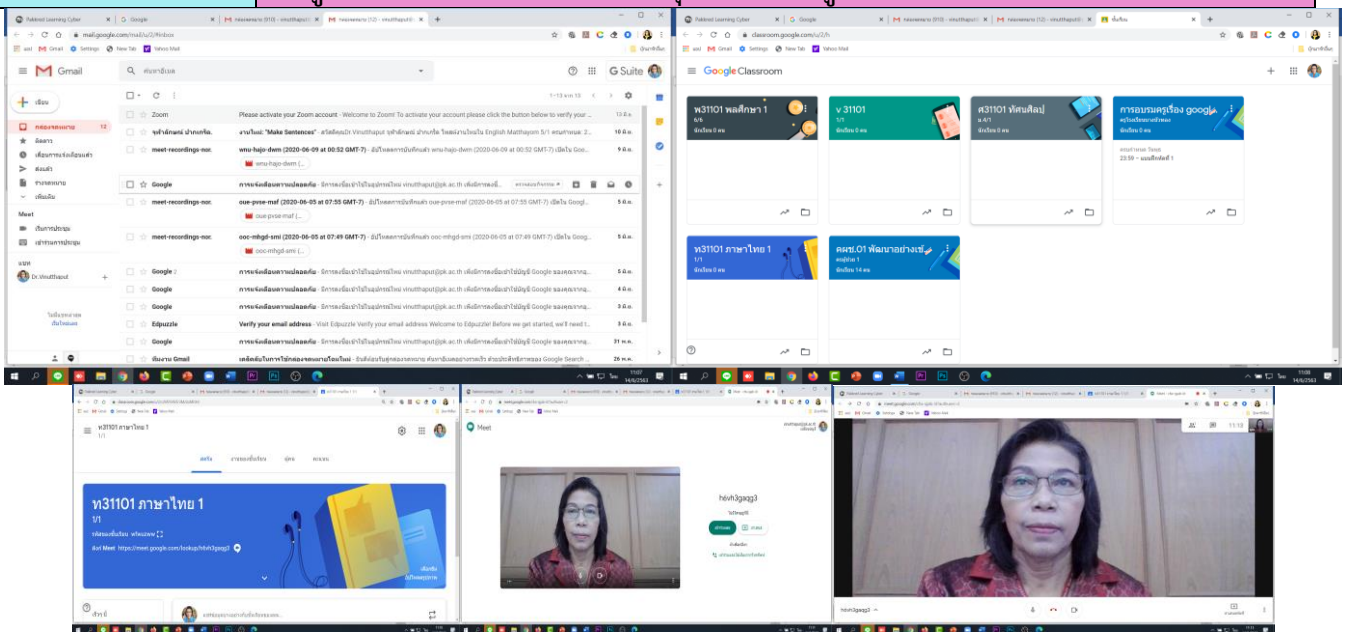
Gmail

ค้นหาอีเมล

G Suite

เขียน

กล่องจดหมาย

Zoom — Please activate your Zoom account - Welcome to Zoom! To activate your account please click the button below to verify your ...

meet-recordings-nor. — wnu-hajo-dwm (2020-06-09 at 00:52 GMT-7)

Google — การแจ้งเตือนความปลอดภัย

meet-recordings-nor. — oue-pvse-maf (2020-06-05 at 07:55 GMT-7)

meet-recordings-nor. — ooc-mhgd-smi (2020-06-05 at 07:49 GMT-7)

Edpuzzle — Verify your email address - Visit Edpuzzle Verify your email address Welcome to Edpuzzle! Before we get started, we'll need t...

Meet

Dr.Vinutthaput

Google Classroom

พ31101 พลศึกษา 1

ว 31101

ศ31101 ทัศนศิลป์

การอบรมครูเรื่อง google

ท31101 ภาษาไทย 1

คผช.01 พัฒนาอย่างเช่...

ท31101 ภาษาไทย 1
1/1

Meet https://meet.google.com/lookup/hbvh3gagg3

Meet

hbvh3gagg3

hbvh3gagg3